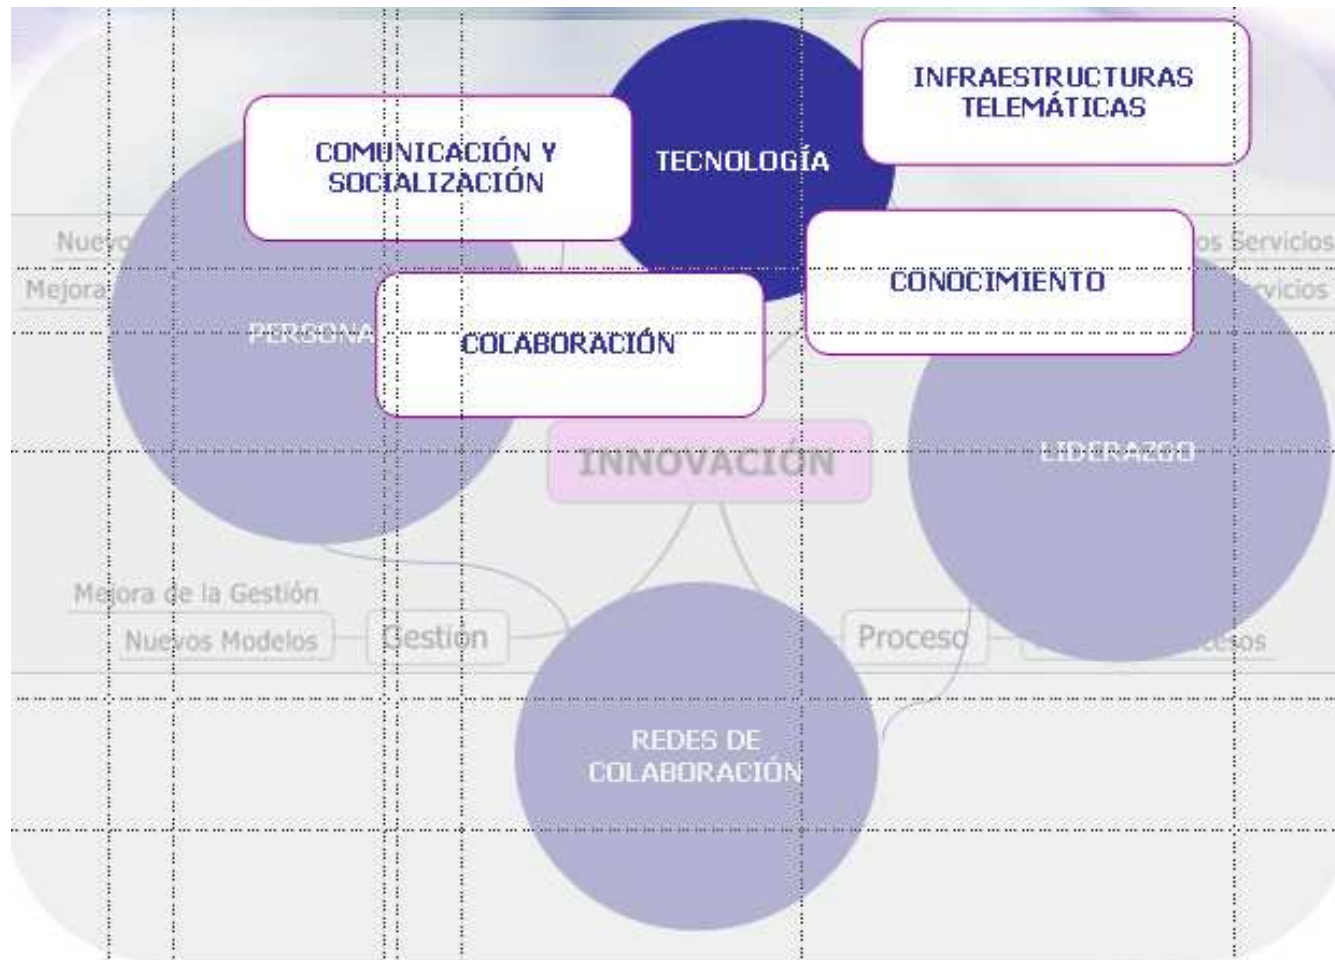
INFRAESTRUCTURAS TELEMÁTICAS

COMUNICACIÓN Y SOCIALIZACIÓN

TECNOLOGÍA

Nuevo

os Servicios

Mejora

rvicios

CONOCIMIENTO

PERSONA

COLABORACIÓN

INNOVACIÓN

LIDERAZGO

Mejora de la Gestión

Nuevos Modelos

Gestión

Proceso

cesos

REDES DE COLABORACIÓN